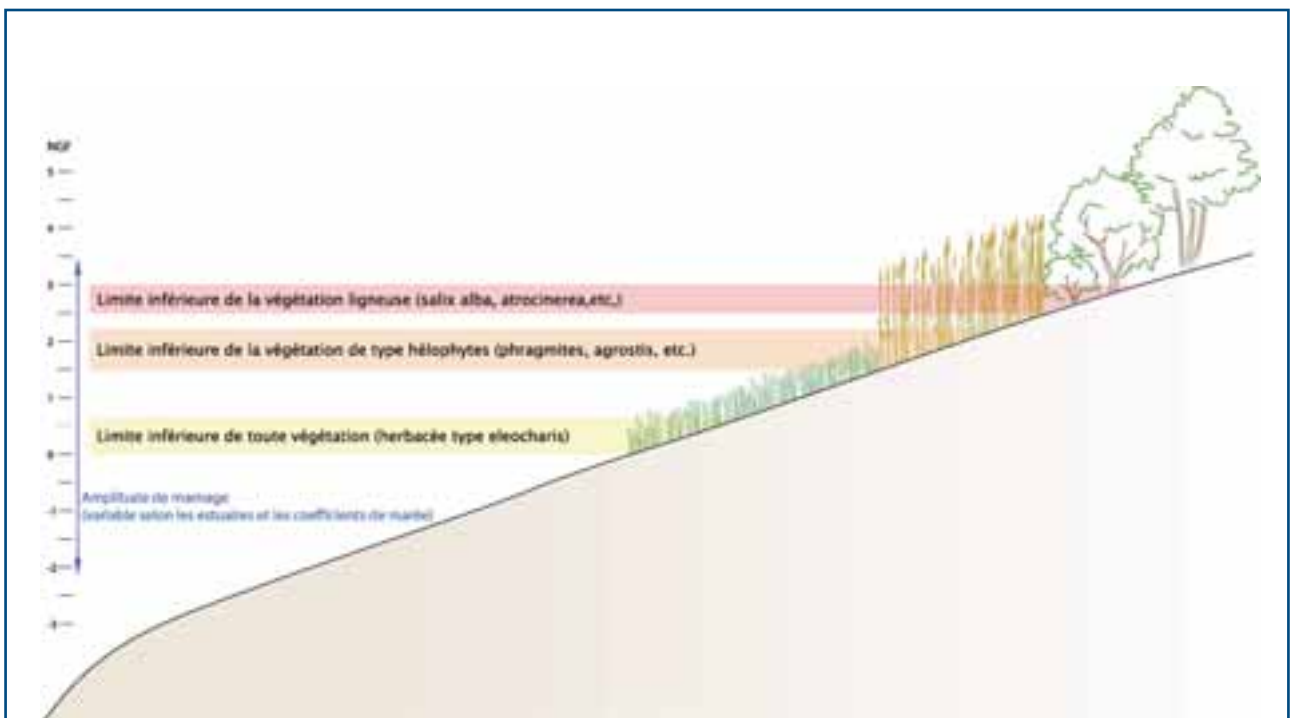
NGF
5
4
3
2
1
0
-1
-2
-3

Limite inférieure de la végétation ligneuse (salix alba, atrocinerea,etc.)

Limite inférieure de la végétation de type hélophytes (phragmites, agrostis, etc.)

Limite inférieure de toute végétation (herbacée type eleocharis)

Amplitude de marnage
(variable selon les estuaires et les coefficients de marée)